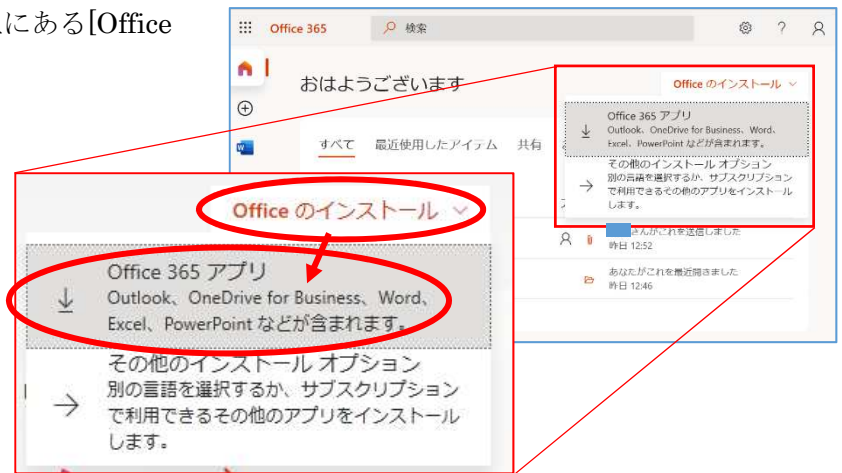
にある[Office

Office 365
検索
?
おはようございます
すべて 最近使用したアイテム 共有
Office のインストール
Office 365 アプリ
Outlook、OneDrive for Business、Word、Excel、PowerPoint などが含まれます。
その他のインストール オプション
別の言語を選択するか、サブスクリプションで利用できるその他のアプリをインストールします。
さんがこれを送信しました
昨日 12:52
あなたがこれを最近開きました
昨日 12:46

Office のインストール
Office 365 アプリ
Outlook、OneDrive for Business、Word、Excel、PowerPoint などが含まれます。
その他のインストール オプション
別の言語を選択するか、サブスクリプションで利用できるその他のアプリをインストールします。